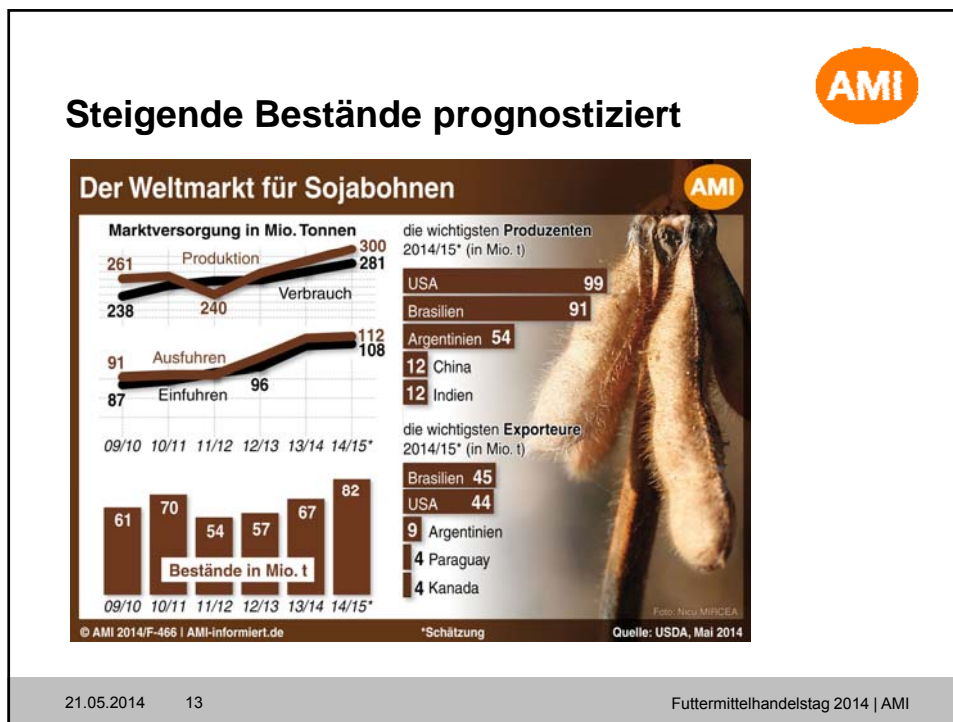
AMI

Steigende Bestände prognostiziert

Der Weltmarkt für Sojabohnen

AMI

Marktversorgung in Mio. Tonnen

261 Produktion 300 281 240 Verbrauch 238

91 Ausfuhren 112 108 96 Einfuhren 87

09/10 10/11 11/12 12/13 13/14 14/15*

61 70 54 57 67 82

Bestände in Mio. t

09/10 10/11 11/12 12/13 13/14 14/15*

die wichtigsten Produzenten 2014/15* (in Mio. t)

| | |
|---|---|
| USA | 99 |
| Brasilien | 91 |
| Argentinien | 54 |
| China | 12 |
| Indien | 12 |

die wichtigsten Exporteure 2014/15* (in Mio. t)

| | |
|---|---|
| Brasilien | 45 |
| USA | 44 |
| Argentinien | 9 |
| Paraguay | 4 |
| Kanada | 4 |

Foto: Nicu MIRCEA

© AMI 2014/F-466 | AMI-informiert.de

*Schätzung

Quelle: USDA, Mai 2014

21.05.2014 13 Futtermittelhandelstag 2014 | AMI